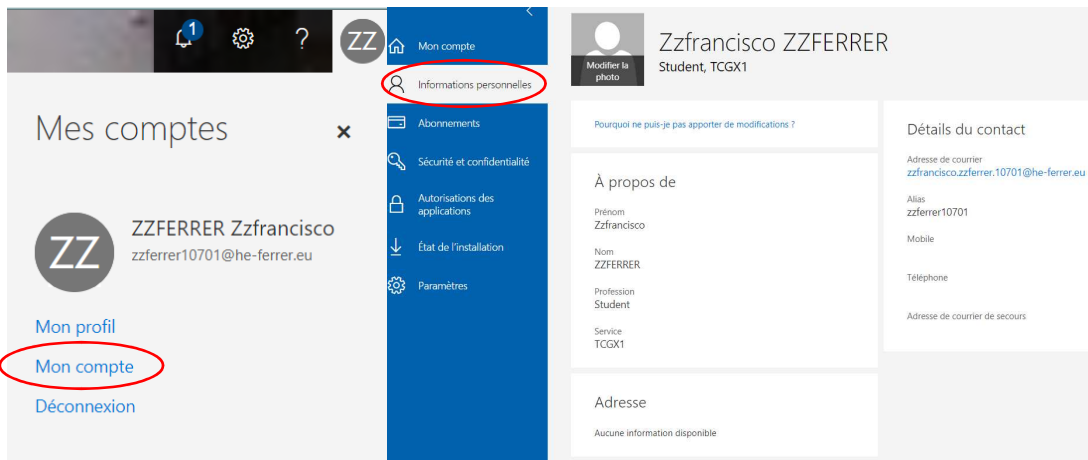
1

?

ZZ

Mes comptes

×

ZZ

ZZFERRER Zzfrancisco

zzferrer10701@he-ferrer.eu

Mon profil

Mon compte

Déconnexion

<

Mon compte

Informations personnelles

Abonnements

Sécurité et confidentialité

Autorisations des applications

État de l'installation

Paramètres

Modifier la photo

Zzfrancisco ZZFERRER

Student, TCGX1

Pourquoi ne puis-je pas apporter de modifications ?

À propos de

Prénom
Zzfrancisco

Nom
ZZFERRER

Profession
Student

Service
TCGX1

Adresse

Aucune information disponible

Détails du contact

Adresse de courrier
zzfrancisco.zzferrer.10701@he-ferrer.eu

Alias
zzferrer10701

Mobile

Téléphone

Adresse de courrier de secours